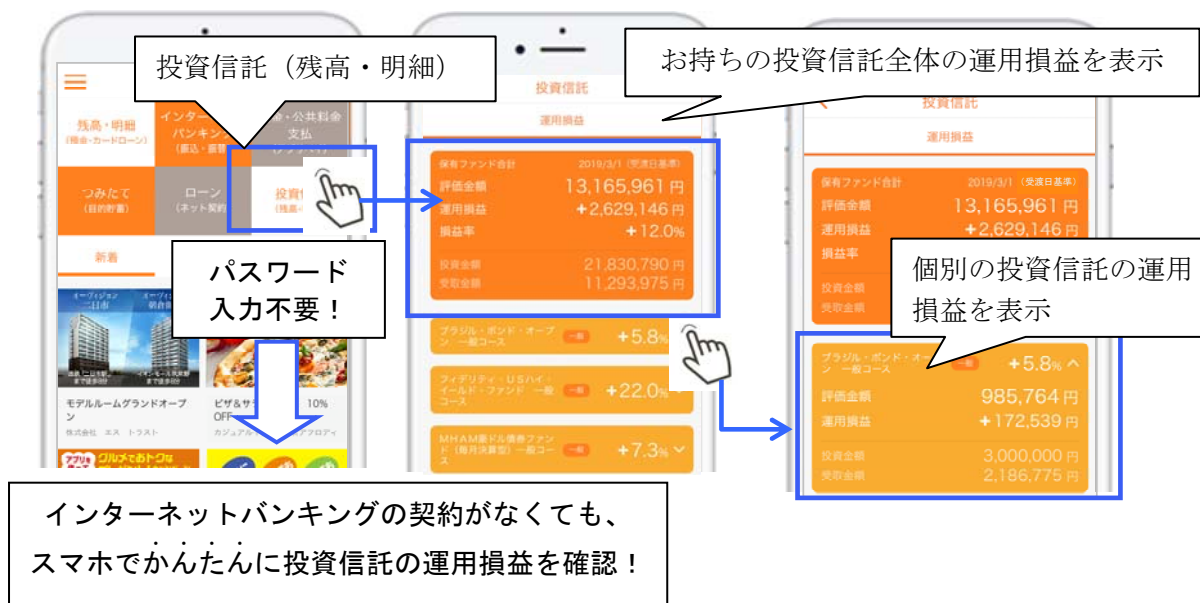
投資信託（残高・明細）

残高・明細
(預金・カードローン)

インターネットバンキング
(振込・振替)

税金・公共料金支払

つみたて
(目的貯蓄)

ローン
(ネット契約)

投資信託
(残高・明細)

新着

パスワード
入力不要！

モデルルームグランドオープン
株式会社 エヌ トラスト

ピザ&サラダ 10% OFF
カジュアルダイニング アクロアイ

グルメでおトクな

お持ちの投資信託全体の運用損益を表示

投資信託
運用損益

保有ファンド合計 2019/3/1（受渡日基準）
評価金額 13,165,961円
運用損益 +2,629,146円
損益率 +12.0%
投資金額 21,830,790円
受取金額 11,293,975円

ブラジル・ボンド・オープン 一般コース 一般 +5.8%
フィデリティ・USハイ・イールド・ファンド 一般コース 一般 +22.0%
MHAM豪ドル債券ファンド（毎月決算型）一般コース 一般 +7.3%

投資信託
運用損益

保有ファンド合計 2019/3/1（受渡日基準）
評価金額 13,165,961円
運用損益 +2,629,146円
損益率
投資金額
受取金額

個別の投資信託の運用損益を表示

ブラジル・ボンド・オープン 一般コース 一般 +5.8%
評価金額 985,764円
運用損益 +172,539円
投資金額 3,000,000円
受取金額 2,186,775円

インターネットバンキングの契約がなくても、
スマホでかんたんに投資信託の運用損益を確認！